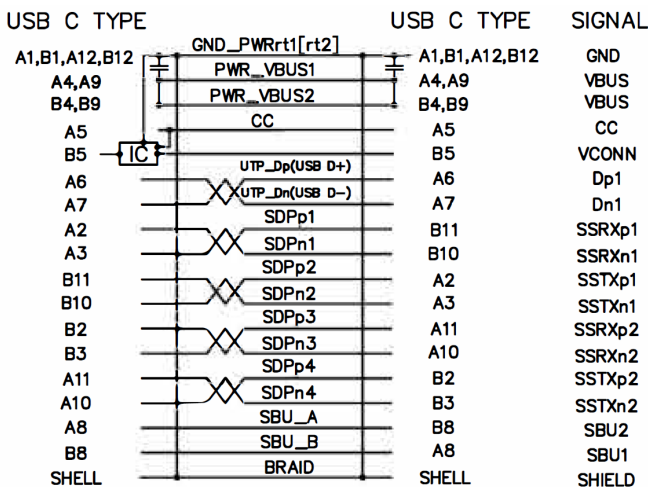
USB C TYPE

A1,B1,A12,B12
A4,A9
B4,B9
A5
B5
A6
A7
A2
A3
B11
B10
B2
B3
A11
A10
A8
B8
SHELL

IC

GND_PWRrt1[rt2]
PWR_VBUS1
PWR_VBUS2
CC
UTP_Dp(USB D+)
UTP_Dn(USB D-)
SDPp1
SDPn1
SDPp2
SDPn2
SDPp3
SDPn3
SDPp4
SDPn4
SBU_A
SBU_B
BRAID

USB C TYPE

A1,B1,A12,B12
A4,A9
B4,B9
A5
B5
A6
A7
B11
B10
A2
A3
A11
A10
B2
B3
B8
A8
SHELL

SIGNAL

GND
VBUS
VBUS
CC
VCONN
Dp1
Dn1
SSRXp1
SSRXn1
SSTXp1
SSTXn1
SSRXp2
SSRXn2
SSTXp2
SSTXn2
SBU2
SBU1
SHIELD